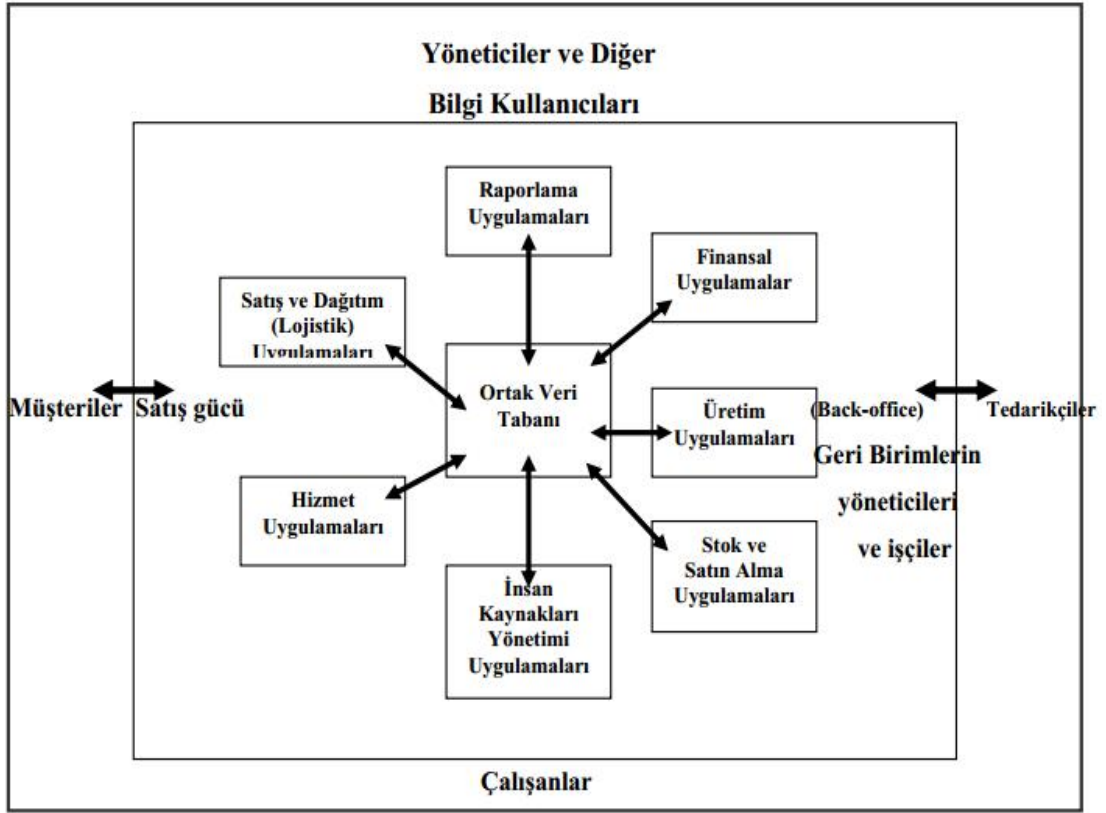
Yöneticiler ve Diğer

Bilgi Kullanıcıları

Raporlama Uygulamaları

Finansal Uygulamalar

Satış ve Dağıtım (Lojistik) Uygulamaları

Ortak Veri Tabanı

Müşteriler Satış gücü

Üretim Uygulamaları

(Back-office)

Tedarikçiler

Geri Birimlerin yöneticileri ve işçiler

Hizmet Uygulamaları

Stok ve Satın Alma Uygulamaları

İnsan Kaynakları Yönetimi Uygulamaları

Çalışanlar